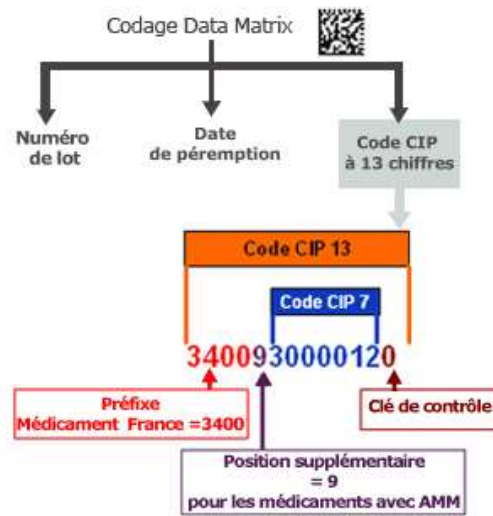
Codage Data Matrix

Numéro de lot

Date de péremption

Code CIP à 13 chiffres

Code CIP 13

Code CIP 7

3400930000120

Préfixe Médicament France =3400

Position supplémentaire = 9 pour les médicaments avec AMM

Clé de contrôle